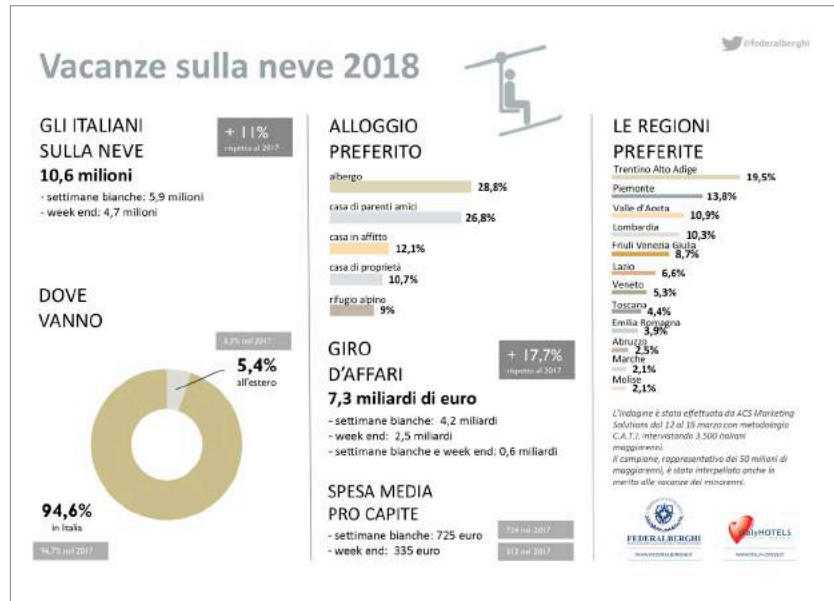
Vacanze sulla neve 2018

@federalberghi

GLI ITALIANI SULLA NEVE

+ 11% rispetto al 2017

10,6 milioni

- settimane bianche: 5,9 milioni
- week end: 4,7 milioni

DOVE VANNO

5,4% all'estero

3,3% nel 2017

94,6% in Italia

94,7% nel 2017

ALLOGGIO PREFERITO

albergo 28,8%

casa di parenti amici 26,8%

casa in affitto 12,1%

casa di proprietà 10,7%

rifugio alpino 9%

GIRO D'AFFARI

+ 17,7% rispetto al 2017

7,3 miliardi di euro

- settimane bianche: 4,2 miliardi
- week end: 2,5 miliardi
- settimane bianche e week end: 0,6 miliardi

SPESA MEDIA PRO CAPITE

- settimane bianche: 725 euro
- week end: 335 euro

724 nel 2017

313 nel 2017

LE REGIONI PREFERITE

Trentino Alto Adige 19,5%

Piemonte 13,8%

Valle d'Aosta 10,9%

Lombardia 10,3%

Friuli Venezia Giulia 8,7%

Lazio 6,6%

Veneto 5,3%

Toscana 4,4%

Emilia Romagna 3,9%

Abruzzo 2,5%

Marche 2,1%

Molise 2,1%

L'indagine è stata effettuata da ACS Marketing Solutions dal 12 al 16 marzo con metodologia C.A.T.I. intervistando 3.500 italiani maggiorenni.
Il campione, rappresentativo dei 50 milioni di maggiorenni, è stato interpellato anche in merito alle vacanze dei minorenni.

FEDERALBERGHI

ItalyHOTELS